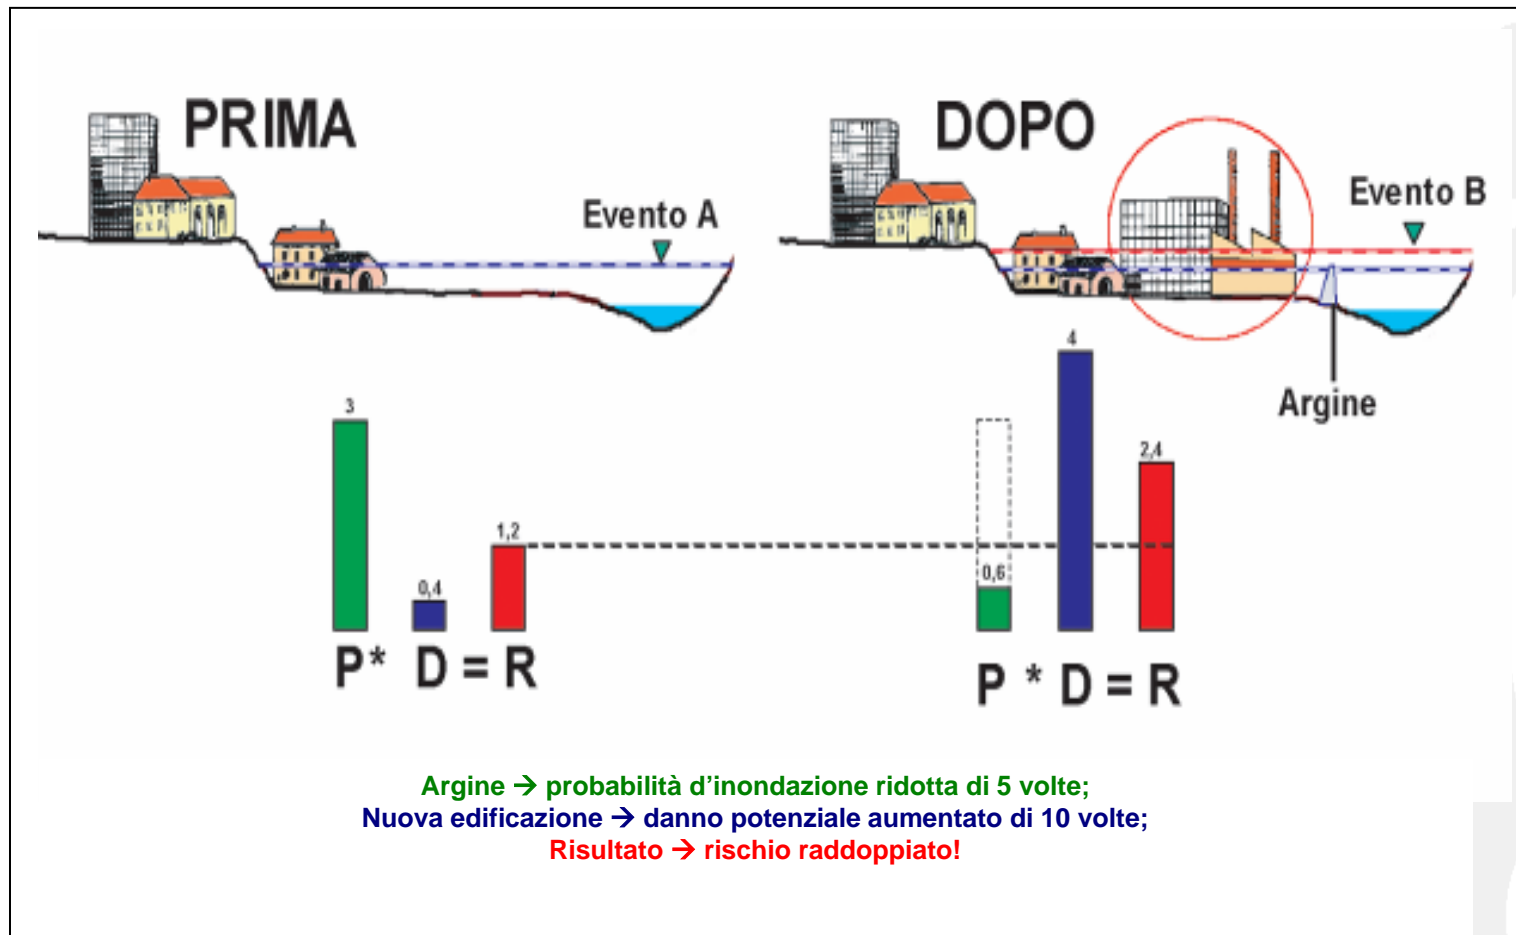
PRIMA

DOPO

Evento A

Evento B

Argine

3

0,4

1,2

P* D = R

0,6

4

2,4

P * D = R

Argine → probabilità d'inondazione ridotta di 5 volte;
Nuova edificazione → danno potenziale aumentato di 10 volte;
Risultato → rischio raddoppiato!